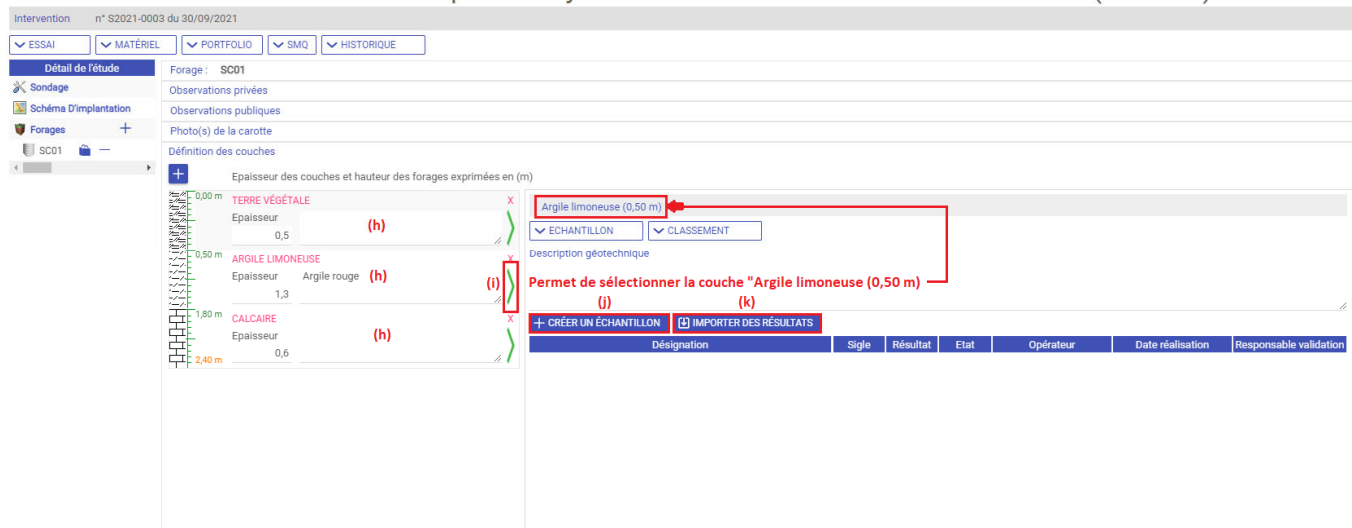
Intervention n° S2021-0003 du 30/09/2021

ESSAI MATÉRIEL PORTFOLIO SMQ HISTORIQUE

Détail de l'étude
Sondage
Schéma D'implantation
Forages +
SC01

Forage : SC01
Observations privées
Observations publiques
Photo(s) de la carotte
Définition des couches

+ Epaisseur des couches et hauteur des forages exprimées en (m)

0,00 m
TERRE VÉGÉTALE X
Epaisseur
0,5
(h)

0,50 m
ARGILE LIMONEUSE X
Epaisseur Argile rouge (h)
1,3
(i)

1,80 m
CALCAIRE X
Epaisseur (h)
0,6
2,40 m

Argile limoneuse (0,50 m)
ECHANTILLON CLASSEMENT
Description géotechnique

Permet de sélectionner la couche "Argile limoneuse (0,50 m)

(j) (k)
+ CRÉER UN ÉCHANTILLON IMPORTER DES RÉSULTATS

| Désignation | Sigle | Résultat | Etat | Opérateur | Date réalisation | Responsable validation |
|---|---|---|---|---|---|---|